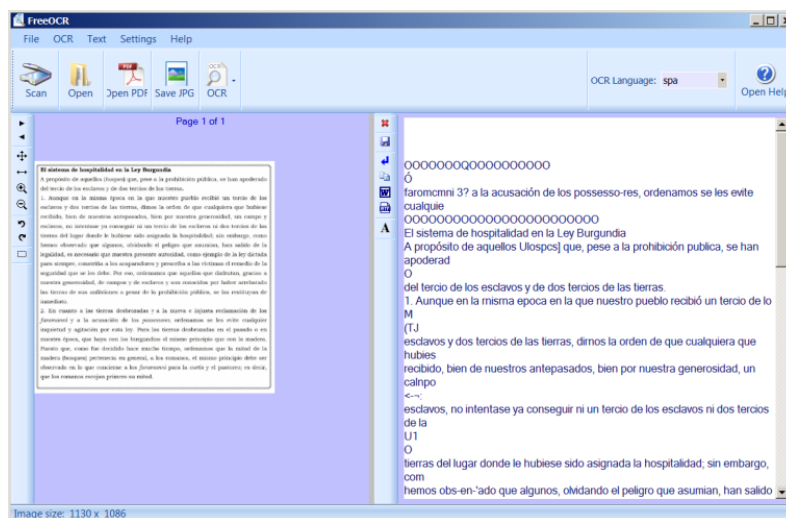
FreeOCR

File OCR Text Settings Help

Scan Open Open PDF Save JPG OCR

OCR Language: spa

Open Help

Page 1 of 1

El sistema de hospitalidad en la Ley Burgundia

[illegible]

A

OOOOOOOQOOOOOOOOOO
Ó
faromcmni 3? a la acusación de los possesso-res, ordenamos se les evite cualquie
OOOOOOOOOOOOOOOOOOOOOOO
El sistema de hospitalidad en la Ley Burgundia
A propósito de aquellos Ulospcs] que, pese a la prohibición publica, se han apoderad
O
del tercio de los esclavos y de dos tercios de las tierras.
1. Aunque en la misma epoca en la que nuestro pueblo recibió un tercio de lo M
(TJ
esclavos y dos tercios de las tierras, dimos la orden de que cualquiera que hubies
recibido, bien de nuestros antepasados, bien por nuestra generosidad, un calnpo
<--:
esclavos, no intentase ya conseguir ni un tercio de los esclavos ni dos tercios de la
U1
O
tierras del lugar donde le hubiese sido asignada la hospitalidad; sin embargo, com
hemos obs-en-'ado que algunos, olvidando el peligro que asumian, han salido

Image size: 1130 x 1086